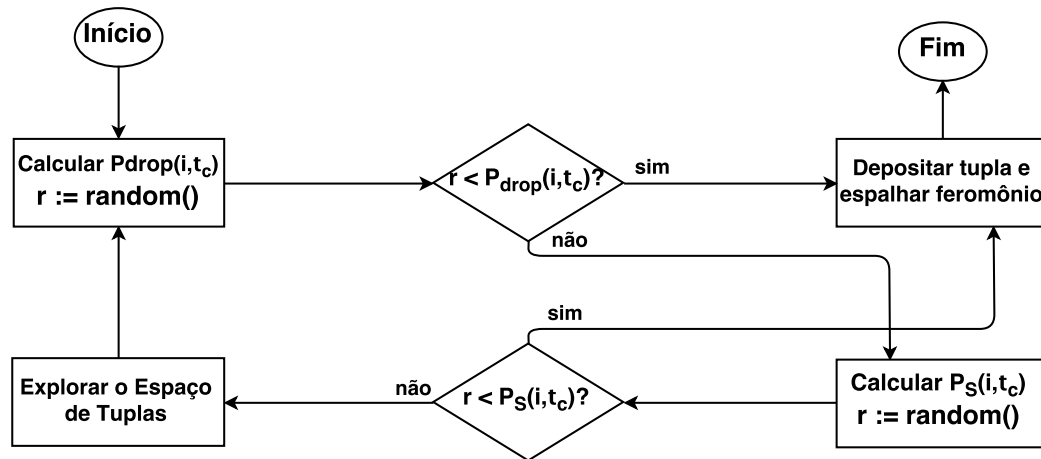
Início

Fim

Calcular Pdrop(i,$t_c$)
r := random()

r < $P_{drop}$(i,$t_c$)?

sim

Depositar tupla e espalhar feromônio

não

sim

Explorar o Espaço de Tuplas

não

r < $P_S$(i,$t_c$)?

Calcular $P_S$(i,$t_c$)
r := random()